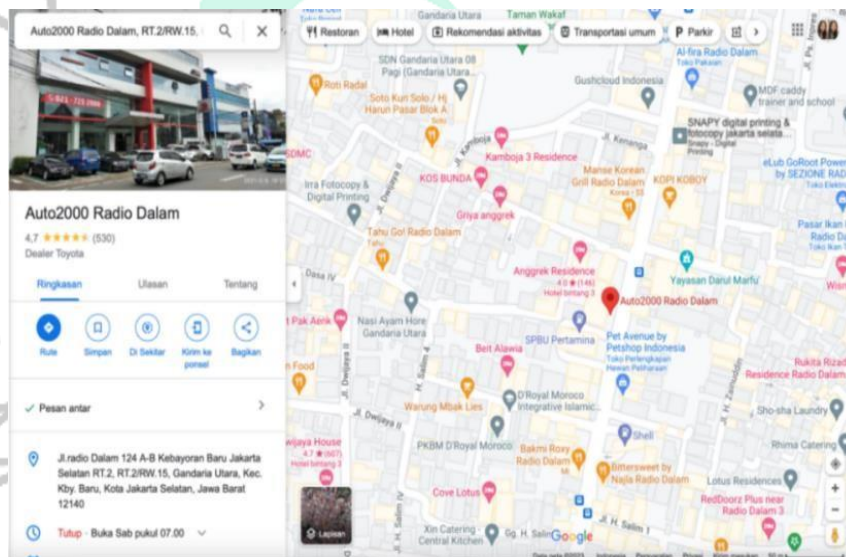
Auto2000 Radio Dalam, RT.2/RW.15,

Restoran Hotel Rekomendasi aktivitas Transportasi umum Parkir

Auto2000 Radio Dalam
4,7 ★★★★★ (530)
Dealer Toyota

Ringkasan Ulasan Tentang

Rute Simpan Di Sekitar Kirim ke ponsel Bagikan

Pesan antar

Jl.radio Dalam 124 A-B Kebayoran Baru Jakarta Selatan RT.2, RT.2/RW.15, Gandaria Utara, Kec. Kby. Baru, Kota Jakarta Selatan, Jawa Barat 12140

Tutup · Buka Sab pukul 07.00

Gandaria Utara
Taman Wakaf
SDN Gandaria Utara 08 Pagi (Gandaria Utara...
Roti Radal
Soto Kuri Solo / Hj Harun Pasar Blok A
Gusficloud Indonesia
Al-fira Radio Dalam
Toko Pakaian
MDF caddy trainer and school
SNAPY digital printing & fotocopy jakarta selata...
Snapy - Digital Printing
Kamboja 3 Residence
Manse Korean Grill Radio Dalam
Korea · $$
KOPI KOBOY
eLub GoRoot Power by SEZIONE RAD
Irra Fotocopy & Digital Printing
KOS BUNDA
Griya anggrek
Tahu Go! Radio Dalam
Pasar Ikan Radio Da
Anggrek Residence
4,0 (146)
Hotel bintang 3
Yayasan Darul Marfu'
Auto2000 Radio Dalam
Pak Aenk
Nasi Ayam Hore Gandaria Utara
SPBU Pertamina
Pet Avenue by Petshop Indonesia
Toko Perlengkapan Hewan Peliharaan
Beit Alawia
Food
Rukita Rizal Residence Radio Dalam
D'Royal Moroco Integrative Islamic...
Warung Mbak Lies
Sho-sha Laundry
Shell
Rhima Catering
wijaya House
4,7 (607)
PKBM D'Royal Moroco
Bakmi Roxy Radio Dalam
Bittersweet by Najla Radio Dalam
Lotus Residences
Cove Lotus
RedDoorz Plus near Radio Dalam 3
Xin Catering - Central Kitchen
Gg. H. Salim
Google
Lapisan
Jl. Kenanga
Jl. Kamboja
Jl. Dwijaya II
Dasa IV
Jl. Dwijaya II
Jl. Dwijaya
Jl. H. Salim
Jl. H. Zainuddin
Jl. H. Salim I